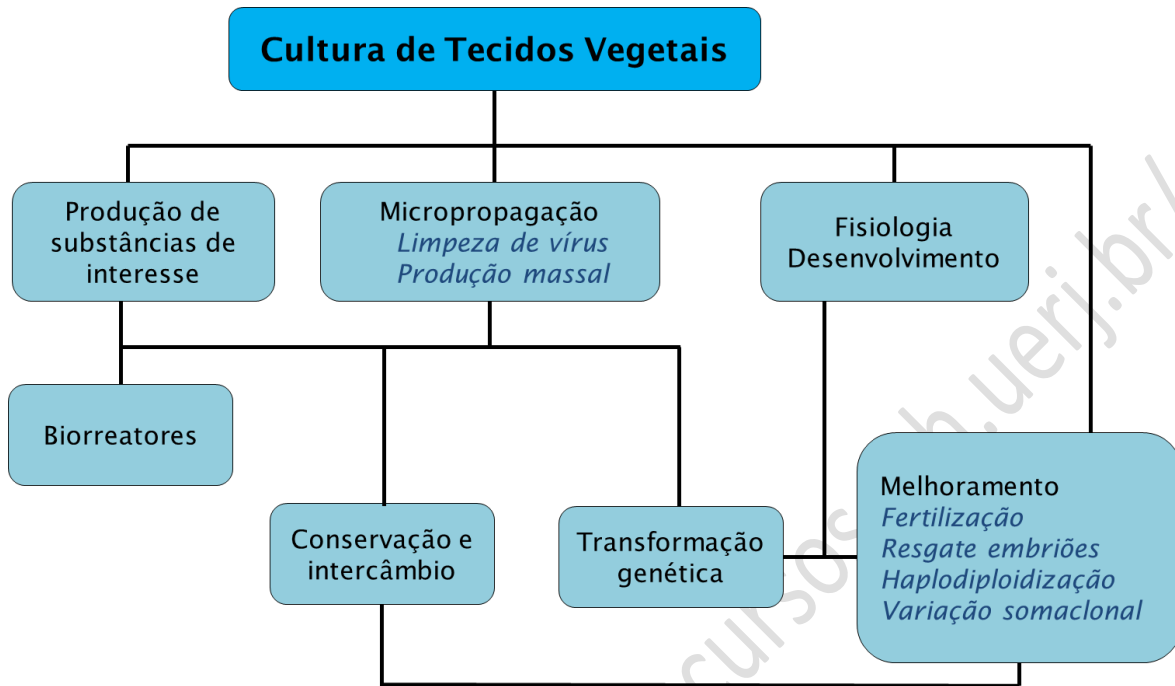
Cultura de Tecidos Vegetais

Produção de substâncias de interesse

Micropropagação
Limpeza de vírus
Produção massal

Fisiologia
Desenvolvimento

Biorreatores

Conservação e intercâmbio

Transformação genética

Melhoramento
Fertilização
Resgate embriões
Haplodiploidização
Variação somaclonal

cursos.ib.uerj.br/